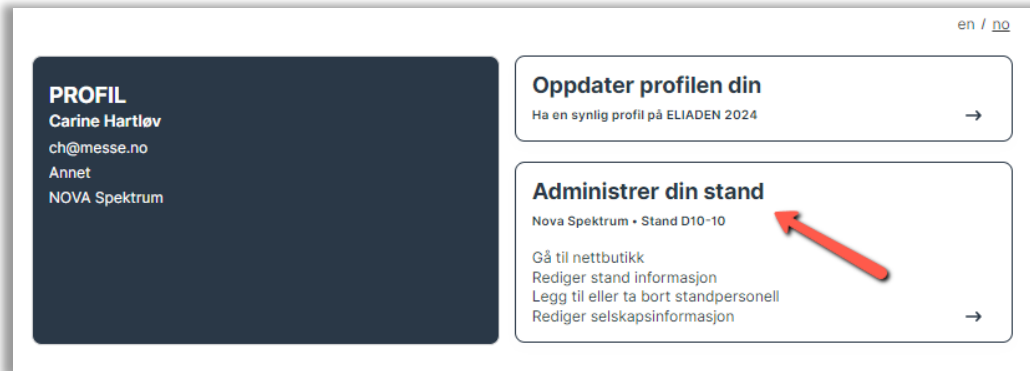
en / no

PROFIL
Carine Hartløv
ch@messe.no
Annet
NOVA Spektrum

Oppdater profilen din
Ha en synlig profil på ELIADEN 2024
→

Administrer din stand
Nova Spektrum • Stand D10-10

Gå til nettbutikk
Rediger stand informasjon
Legg til eller ta bort standpersonell
Rediger selskapsinformasjon
→